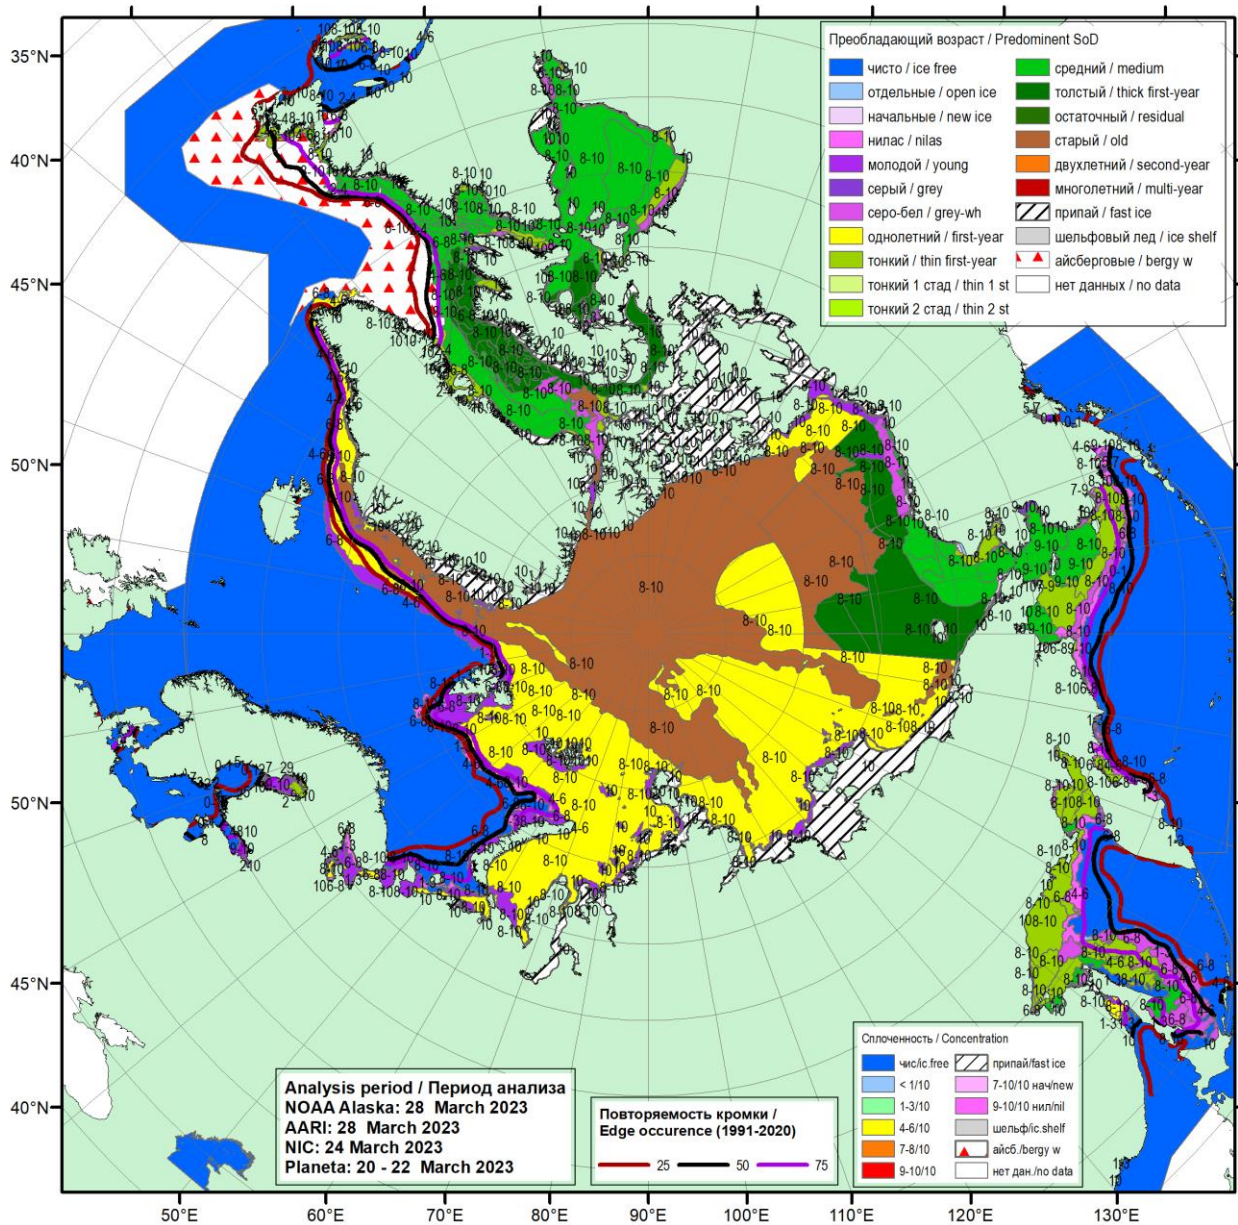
Преобладающий возраст / Predominent SoD

| | |
|---|---|
| чисто / ice free | средний / medium |
| отдельные / open ice | толстый / thick first-year |
| начальные / new ice | остаточный / residual |
| нилас / nilas | старый / old |
| молодой / young | двухлетний / second-year |
| серый / grey | многолетний / multi-year |
| серо-бел / grey-wh | припай / fast ice |
| однолетний / first-year | шельфовый лед / ice shelf |
| тонкий / thin first-year | айсберговые / bergy w |
| тонкий 1 стад / thin 1 st | нет данных / no data |
| тонкий 2 стад / thin 2 st | |

Сплоченность / Concentration

| | |
|---|---|
| чис/ic.free | припай/fast ice |
| < 1/10 | 7-10/10 нач/new |
| 1-3/10 | 9-10/10 нил/nil |
| 4-6/10 | шельф/ic.shelf |
| 7-8/10 | айсб./bergy w |
| 9-10/10 | нет дан./no data |

Analysis period / Период анализа
NOAA Alaska: 28 March 2023
AARI: 28 March 2023
NIC: 24 March 2023
Planeta: 20 - 22 March 2023

Повторяемость кромки /
Edge occurence (1991-2020)
25 50 75

35°N 40°N 45°N 50°N 50°N 45°N 40°N
50°E 60°E 70°E 80°E 90°E 100°E 110°E 120°E 130°E

8-10 8-10 8-10 8-10 8-10 8-10 8-10 8-10 8-10 8-10 8-10 8-10 10 10 10 4-6 6-8 1-3 2-4 4-6 9-10 10